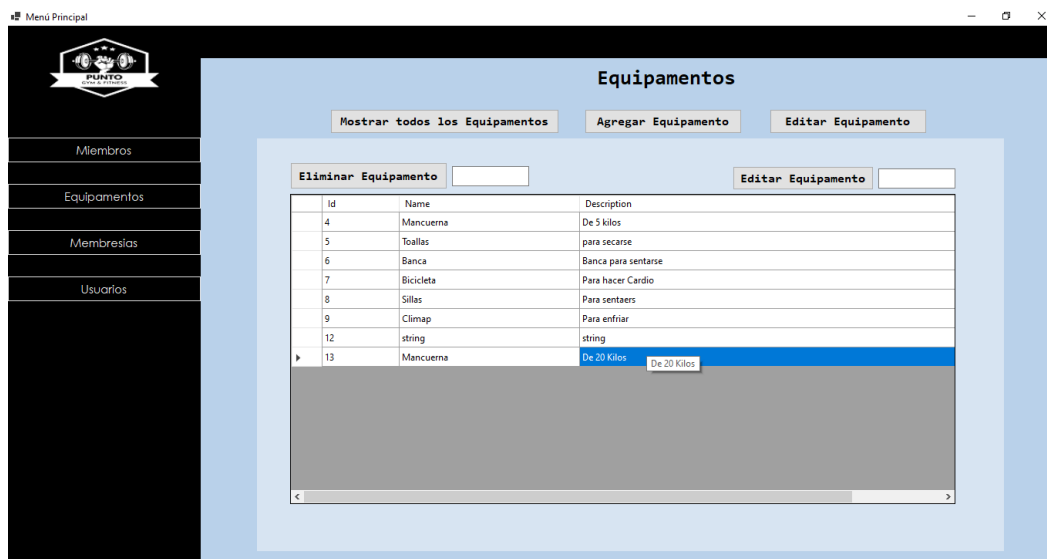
Menú Principal

PUNTO
GYM & FITNESS

Miembros

Equipamentos

Membresías

Usuarios

Equipamentos

Mostrar todos los Equipamentos

Agregar Equipamento

Editar Equipamento

Eliminar Equipamento

Editar Equipamento

| Id | Name | Description |
|---|---|---|
| 4 | Mancuerna | De 5 kilos |
| 5 | Toallas | para secarse |
| 6 | Banca | Banca para sentarse |
| 7 | Bicicleta | Para hacer Cardio |
| 8 | Sillas | Para sentaers |
| 9 | Climap | Para enfriar |
| 12 | string | string |
| 13 | Mancuerna | De 20 Kilos |

De 20 Kilos